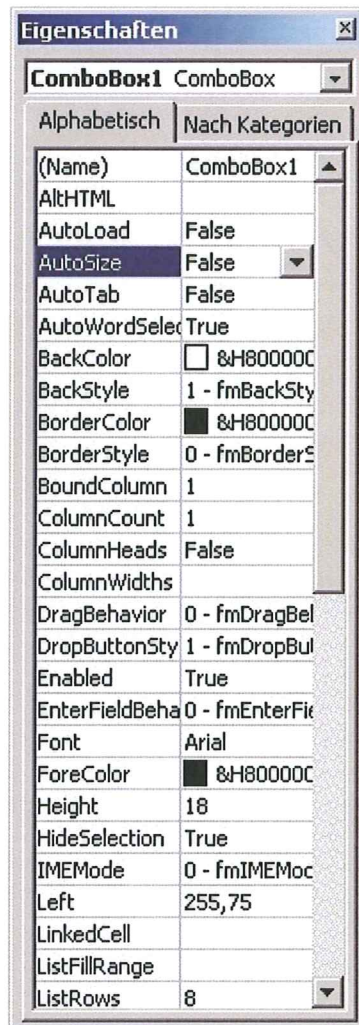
Eigenschaften ×

ComboBox1 ComboBox

Alphabetisch | Nach Kategorien

| | |
|---|---|
| (Name) | ComboBox1 |
| AltHTML | |
| AutoLoad | False |
| AutoSize | False |
| AutoTab | False |
| AutoWordSelec | True |
| BackColor | &H80000C |
| BackStyle | 1 - fmBackSty |
| BorderColor | &H80000C |
| BorderStyle | 0 - fmBorderS |
| BoundColumn | 1 |
| ColumnCount | 1 |
| ColumnHeads | False |
| ColumnWidths | |
| DragBehavior | 0 - fmDragBel |
| DropButtonSty | 1 - fmDropBu |
| Enabled | True |
| EnterFieldBeha | 0 - fmEnterFie |
| Font | Arial |
| ForeColor | &H80000C |
| Height | 18 |
| HideSelection | True |
| IMEMode | 0 - fmIMEMoc |
| Left | 255,75 |
| LinkedCell | |
| ListFillRange | |
| ListRows | 8 |